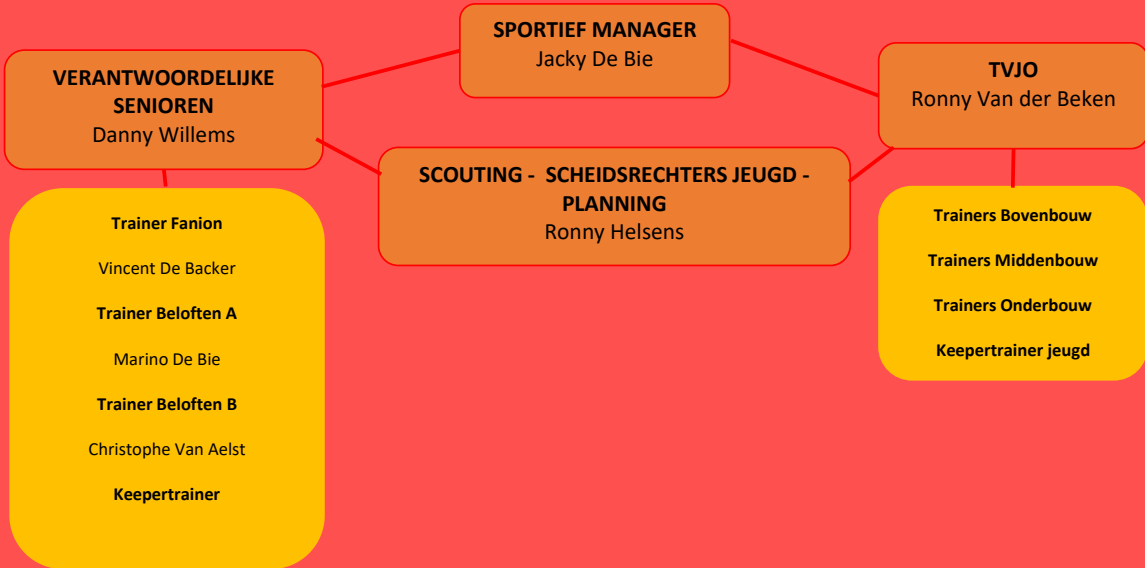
SPORTIEF MANAGER
Jacky De Bie

VERANTWOORDELIJKE SENIOREN
Danny Willems

TVJO
Ronny Van der Beken

SCOUTING - SCHEIDSRECHTERS JEUGD - PLANNING
Ronny Helsens

Trainer Fanion

Vincent De Backer

Trainer Beloften A

Marino De Bie

Trainer Beloften B

Christophe Van Aelst

Keepertrainer

Trainers Bovenbouw

Trainers Middenbouw

Trainers Onderbouw

Keepertrainer jeugd